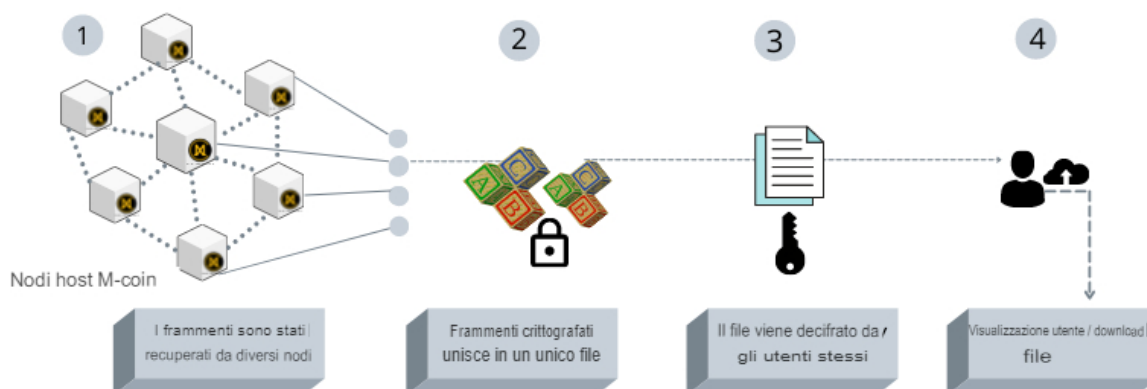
1

2

3

4

Nodi host M-coin

I frammenti sono stati recuperati da diversi nodi

Frammenti crittografati unisce in un unico file

Il file viene decifrato da gli utenti stessi

Visualizzazione utente / download file